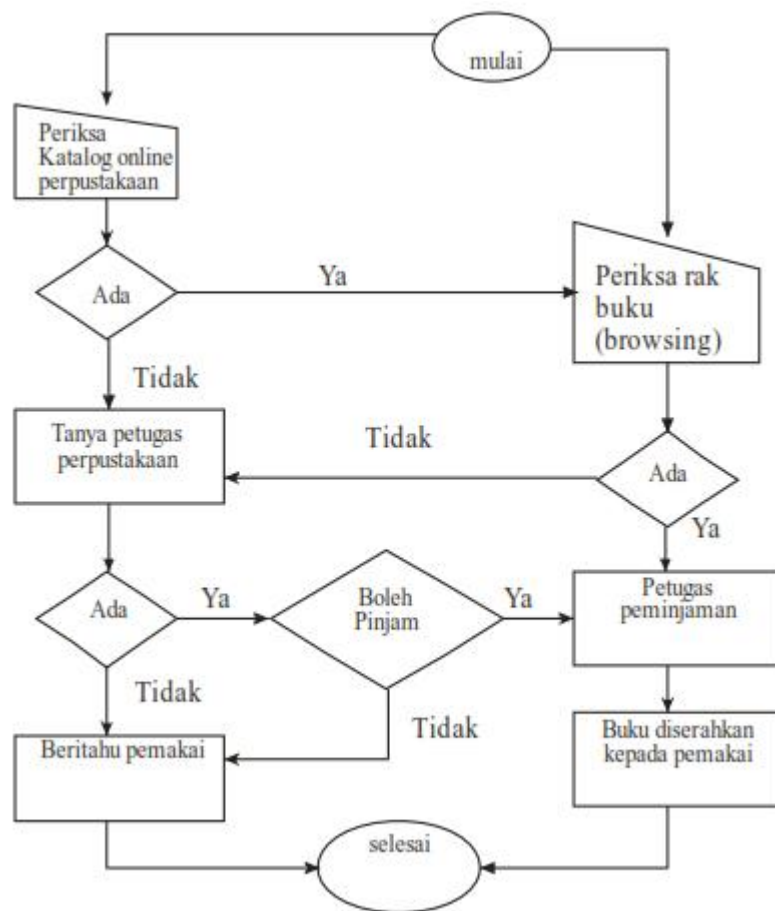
mulai

Periksa Katalog online perpustakaan

Ada

Ya

Periksa rak buku (browsing)

Tidak

Tanya petugas perpustakaan

Tidak

Ada

Ya

Ada

Ya

Boleh Pinjam

Ya

Petugas peminjaman

Tidak

Tidak

Beritahu pemakai

Buku diserahkan kepada pemakai

selesai